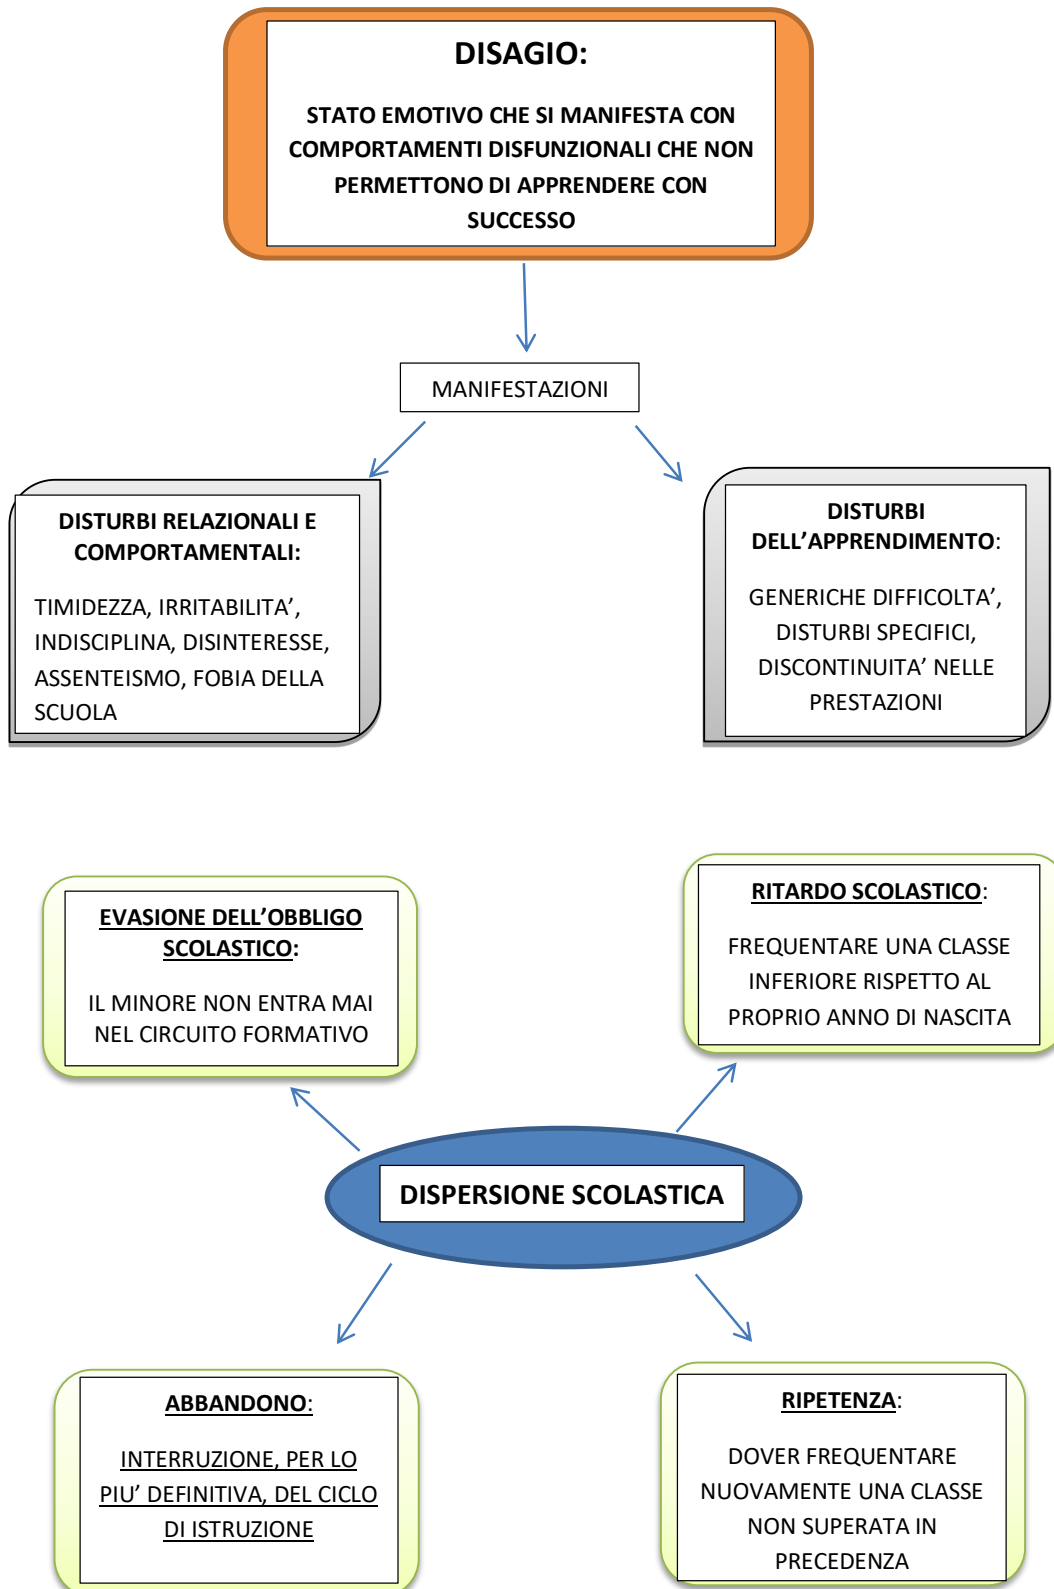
DISAGIO:

STATO EMOTIVO CHE SI MANIFESTA CON COMPORTAMENTI DISFUNZIONALI CHE NON PERMETTONO DI APPRENDERE CON SUCCESSO

MANIFESTAZIONI

DISTURBI RELAZIONALI E COMPORTAMENTALI:

TIMIDEZZA, IRRITABILITA', INDISCIPLINA, DISINTERESSE, ASSENTEISMO, FOBIA DELLA SCUOLA

DISTURBI DELL'APPRENDIMENTO:

GENERICHE DIFFICOLTA', DISTURBI SPECIFICI, DISCONTINUITA' NELLE PRESTAZIONI

EVASIONE DELL'OBBLIGO SCOLASTICO:

IL MINORE NON ENTRA MAI NEL CIRCUITO FORMATIVO

RITARDO SCOLASTICO:

FREQUENTARE UNA CLASSE INFERIORE RISPETTO AL PROPRIO ANNO DI NASCITA

DISPERSIONE SCOLASTICA

ABBANDONO:

INTERRUZIONE, PER LO PIU' DEFINITIVA, DEL CICLO DI ISTRUZIONE

RIPETENZA:

DOVER FREQUENTARE NUOVAMENTE UNA CLASSE NON SUPERATA IN PRECEDENZA